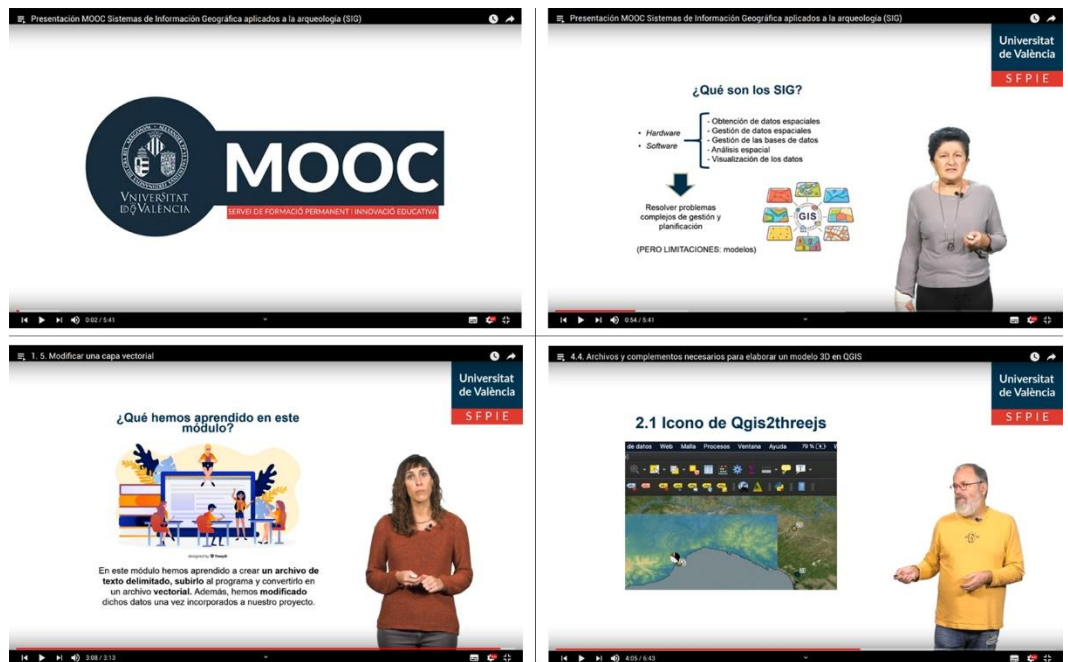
Presentación MOOC Sistemas de Información Geográfica aplicados a la arqueología (SIG)

VNIVERSITAT DE VALÈNCIA

MOOC

SERVEI DE FORMACIÓ PERMANENT | INNOVACIÓ EDUCATIVA

0:02 / 5:41

Presentación MOOC Sistemas de Información Geográfica aplicados a la arqueología (SIG)

Universitat de València

SFPIE

¿Qué son los SIG?

• Hardware
• Software

- Obtención de datos espaciales
- Gestión de datos espaciales
- Gestión de las bases de datos
- Análisis espacial
- Visualización de los datos

Resolver problemas complejos de gestión y planificación

(PERO LIMITACIONES: modelos)

GIS

0:54 / 5:41

1. 5. Modificar una capa vectorial

Universitat de València

SFPIE

¿Qué hemos aprendido en este módulo?

designed by Freepik

En este módulo hemos aprendido a crear un archivo de texto delimitado, subirlo al programa y convertirlo en un archivo vectorial. Además, hemos modificado dichos datos una vez incorporados a nuestro proyecto.

3:08 / 3:13

4.4. Archivos y complementos necesarios para elaborar un modelo 3D en QGIS

Universitat de València

SFPIE

2.1 Icono de Qgis2threejs

de datos Web Malla Procesos Ventana Ayuda 79 %

4:05 / 6:43